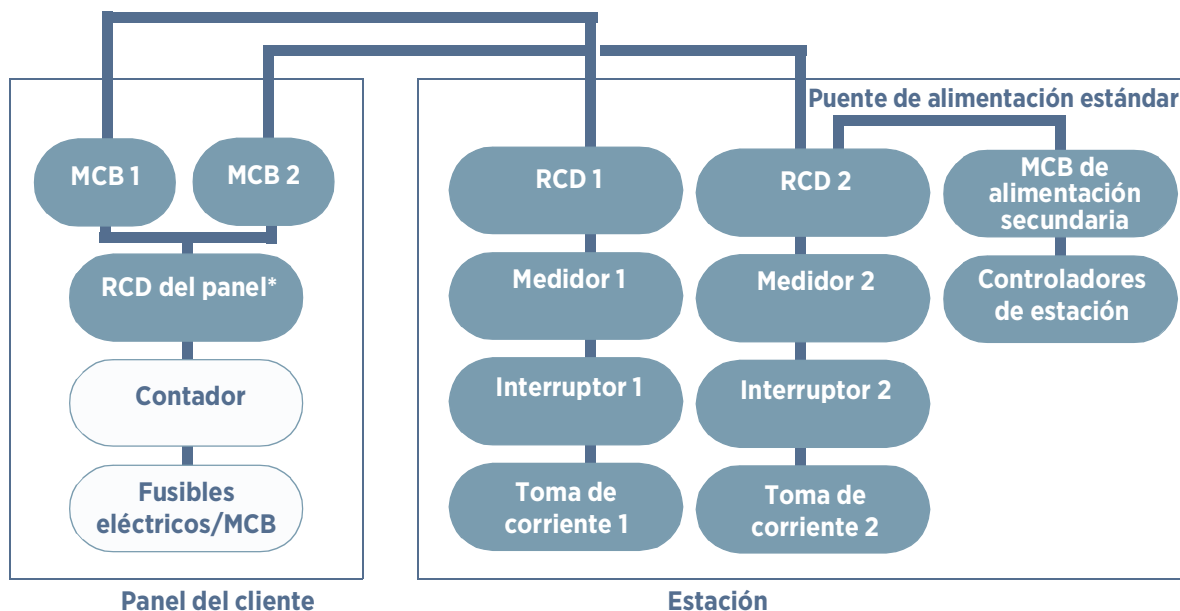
Puente de alimentación estándar

MCB 1

MCB 2

RCD del panel*

Contador

Fusibles eléctricos/MCB

RCD 1

Medidor 1

Interruptor 1

Toma de corriente 1

RCD 2

Medidor 2

Interruptor 2

Toma de corriente 2

MCB de alimentación secundaria

Controladores de estación

Panel del cliente

Estación